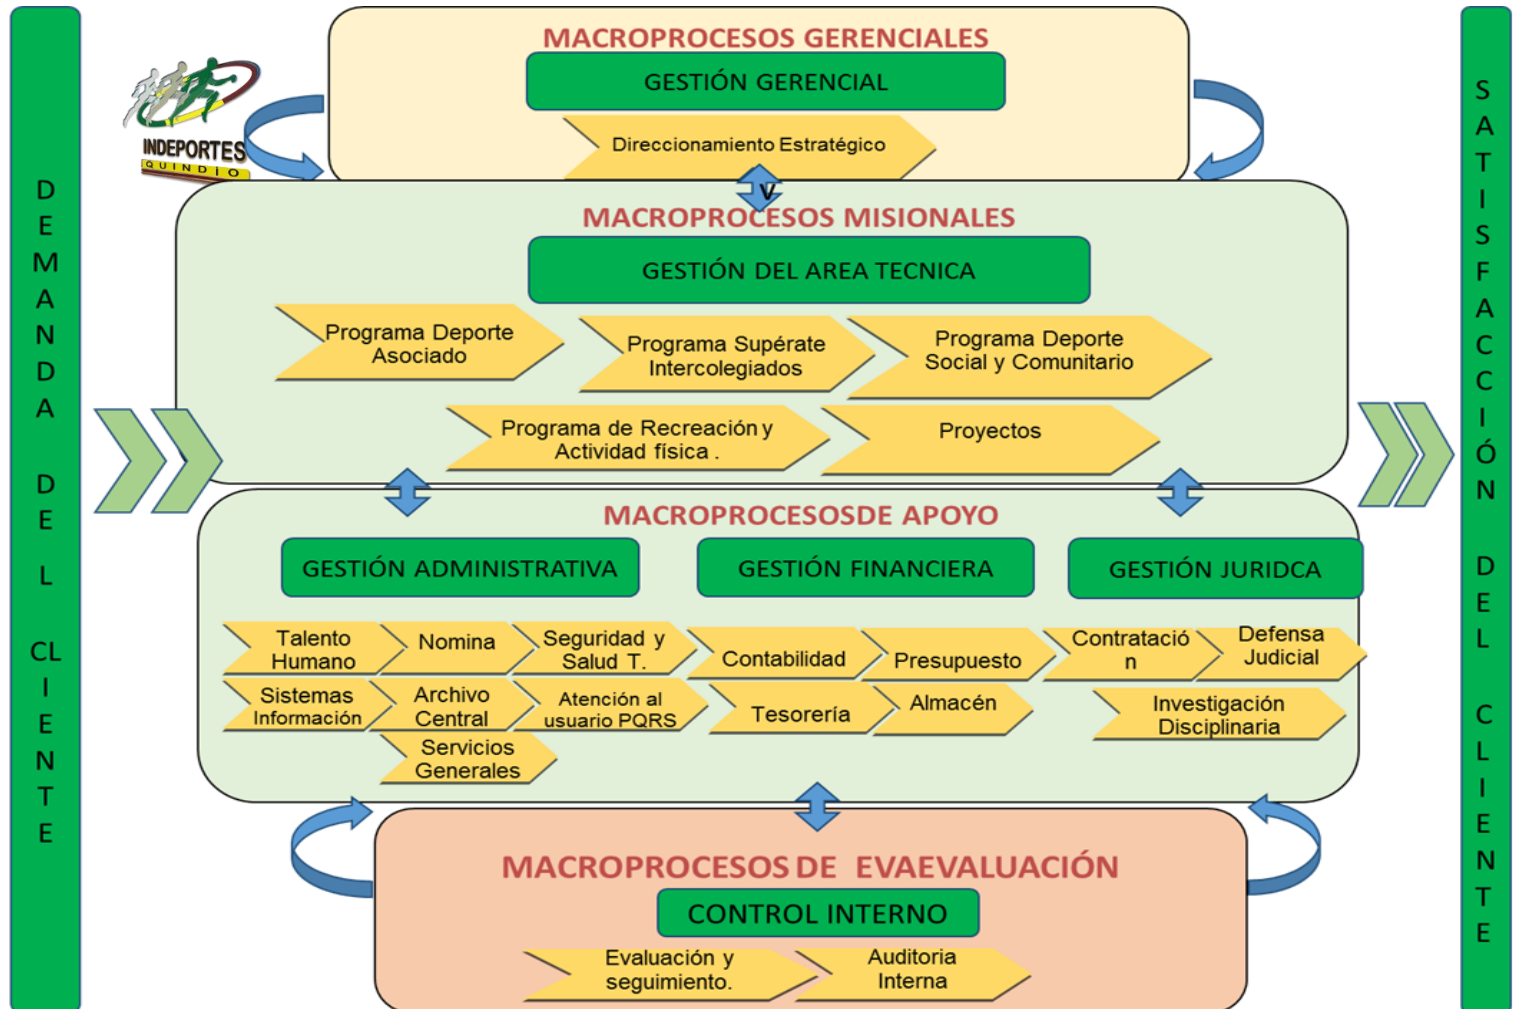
DEMANDA DEL CLIENTE

INDEPORTES QUINDÍO

MACROPROCESOS GERENCIALES

GESTIÓN GERENCIAL

Direccionamiento Estratégico

V

MACROPROCESOS MISIONALES

GESTIÓN DEL AREA TECNICA

Programa Deporte Asociado

Programa Supérate Intercolegiados

Programa Deporte Social y Comunitario

Programa de Recreación y Actividad física .

Proyectos

MACROPROCESOSDE APOYO

GESTIÓN ADMINISTRATIVA

GESTIÓN FINANCIERA

GESTIÓN JURIDCA

Talento Humano

Nomina

Seguridad y Salud T.

Contabilidad

Presupuesto

Contratació n

Defensa Judicial

Sistemas Información

Archivo Central

Atención al usuario PQRS

Tesorería

Almacén

Investigación Disciplinaria

Servicios Generales

MACROPROCESOS DE EVAEVALUACIÓN

CONTROL INTERNO

Evaluación y seguimiento.

Auditoria Interna

SATISFACCIÓN DEL CLIENTE